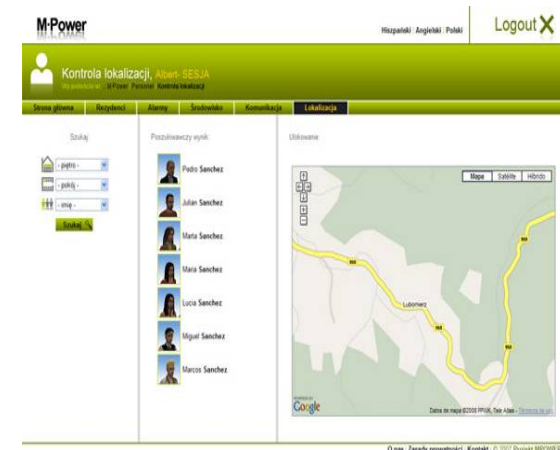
M·Power

Hiszpański | Angielski | Polski

Logout

Kontrola lokalizacji, Albert- SESJA

Wy jesteście w : M-Power Personel Kontrola lokalizacji

Strona główna | Rezydenci | Alarmy | Środowisko | Komunikacja | Lokalizacja

Szukaj

- piętro -

- pokój -

- imię -

Szukaj

Poszukiwaczy wynik

Pedro Sanchez

Julian Sanchez

Marta Sanchez

Maria Sanchez

Lucia Sanchez

Miguel Sanchez

Marcos Sanchez

Ulokowanie

Mapa | Satelite | Híbrido

Lubomierz

Google

Dane do mapy ©2008 PPWK, Tele Atlas - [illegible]

O nas | Zasady prywatności | Kontakt | © 2007 Projekt MPOWER